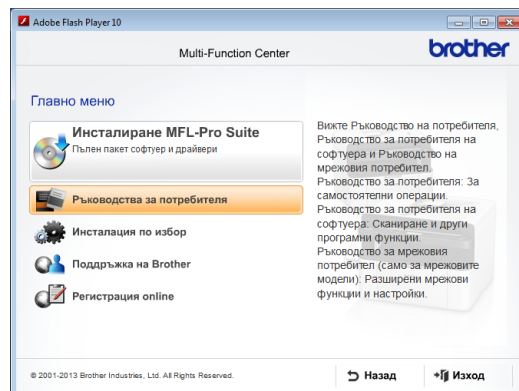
Adobe Flash Player 10

Multi-Function Center

brother

Главно меню

Инсталиране MFL-Pro Suite
Пълен пакет софтуер и драйвери

Ръководства за потребителя

Инсталация по избор

Поддръжка на Brother

Регистрация online

Вижте Ръководство на потребителя, Ръководство за потребителя на софтуера и Ръководство на мрежовия потребител.
Ръководство за потребителя: За самостоятелни операции.
Ръководство за потребителя на софтуера: Сканиране и други програмни функции.
Ръководство за мрежовия потребител (само за мрежовите модели): Разширени мрежови функции и настройки.

© 2001-2013 Brother Industries, Ltd. All Rights Reserved.

Назад

Изход